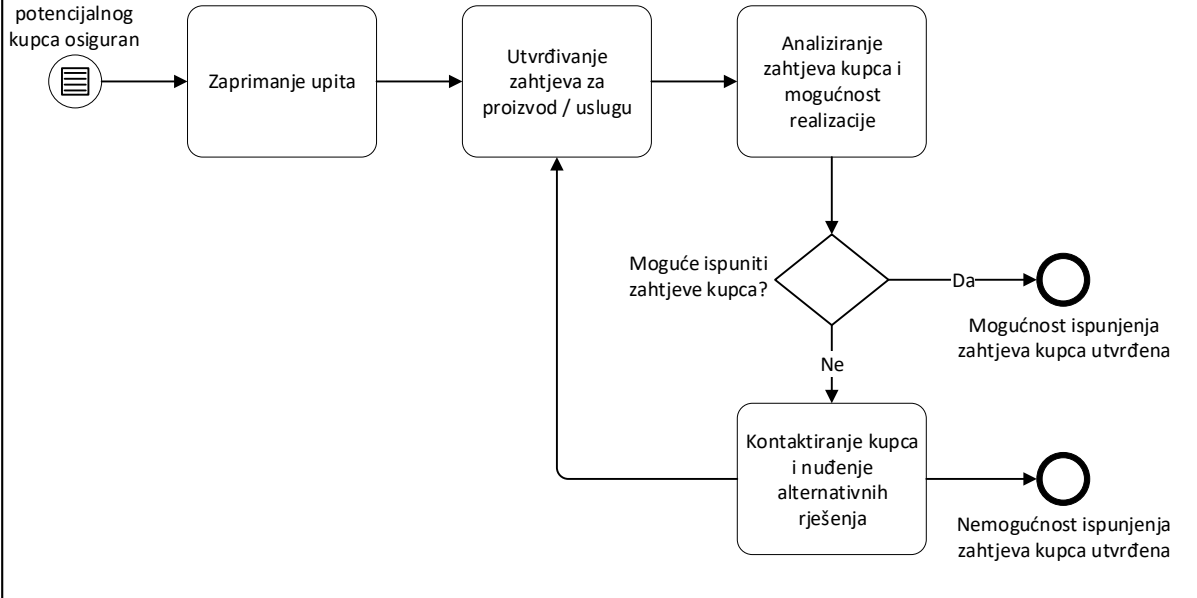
potencijalnog kupca osiguran

Zaprimanje upita

Utvrđivanje zahtjeva za proizvod / uslugu

Analiziranje zahtjeva kupca i mogućnost realizacije

Moguće ispuniti zahtjeve kupca?

Da

Mogućnost ispunjenja zahtjeva kupca utvrđena

Ne

Kontaktiranje kupca i nuđenje alternativnih rješenja

Nemogućnost ispunjenja zahtjeva kupca utvrđena